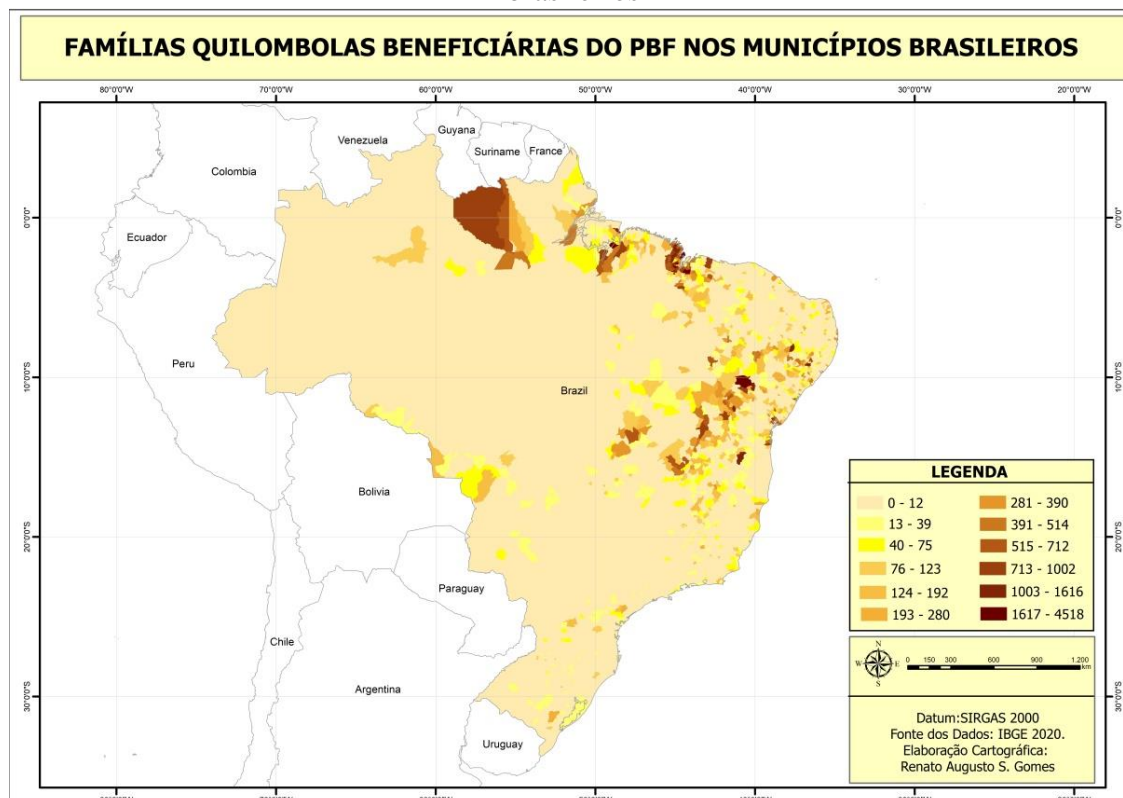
FAMÍLIAS QUILOMBOLAS BENEFICIÁRIAS DO PBF NOS MUNICÍPIOS BRASILEIROS

80°0'0"W 70°0'0"W 60°0'0"W 50°0'0"W 40°0'0"W 30°0'0"W 20°0'0"W

0°0'0" 10°0'0"S 20°0'0"S 30°0'0"S

Venezuela
Guyana
Suriname
France
Colombia
Ecuador
Peru
Brazil
Bolivia
Paraguay
Chile
Argentina
Uruguay

LEGENDA

0 - 12
13 - 39
40 - 75
76 - 123
124 - 192
193 - 280
281 - 390
391 - 514
515 - 712
713 - 1002
1003 - 1616
1617 - 4518

N
W E
S
0 150 300 600 900 1.200 km

Datum:SIRGAS 2000
Fonte dos Dados: IBGE 2020.
Elaboração Cartográfica:
Renato Augusto S. Gomes